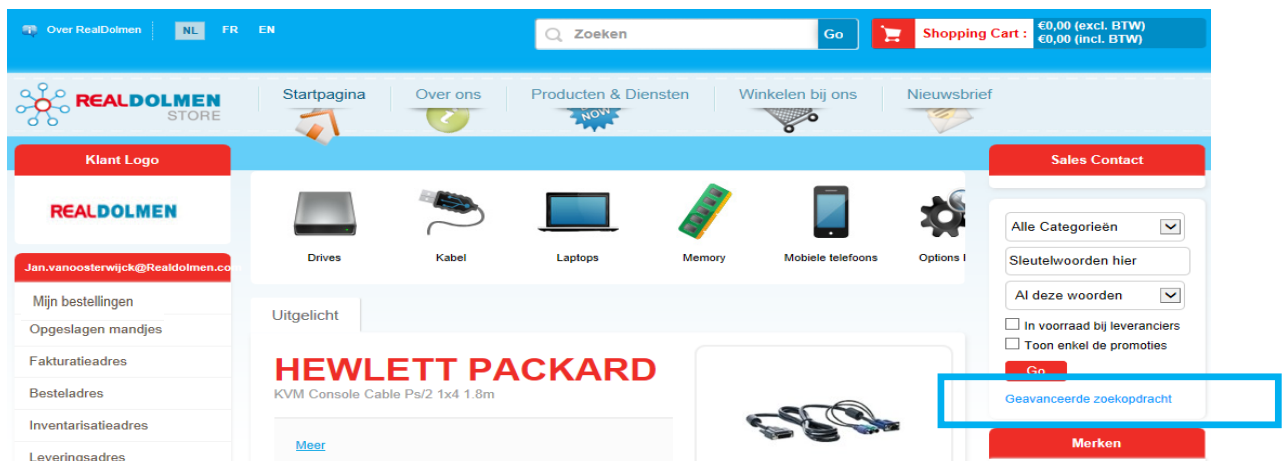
Over RealDolmen NL FR EN

Zoeken Go

Shopping Cart : €0,00 (excl. BTW) €0,00 (incl. BTW)

REALDOLMEN STORE

Startpagina Over ons Producten & Diensten Winkelen bij ons Nieuwsbrief

NOW

Klant Logo

REALDOLMEN

Jan.vanoosterwijck@Realdolmen.co

Mijn bestellingen
Opgeslagen mandjes
Fakturatieadres
Besteladres
Inventarisatieadres
Leveringsadres

Drives Kabel Laptops Memory Mobiele telefoons Options I

Uitgelicht

HEWLETT PACKARD
KVM Console Cable Ps/2 1x4 1.8m

Meer

Sales Contact

Alle Categorieën
Sleutelwoorden hier
Al deze woorden
In voorraad bij leveranciers
Toon enkel de promoties
Go
Geavanceerde zoekopdracht

Merken